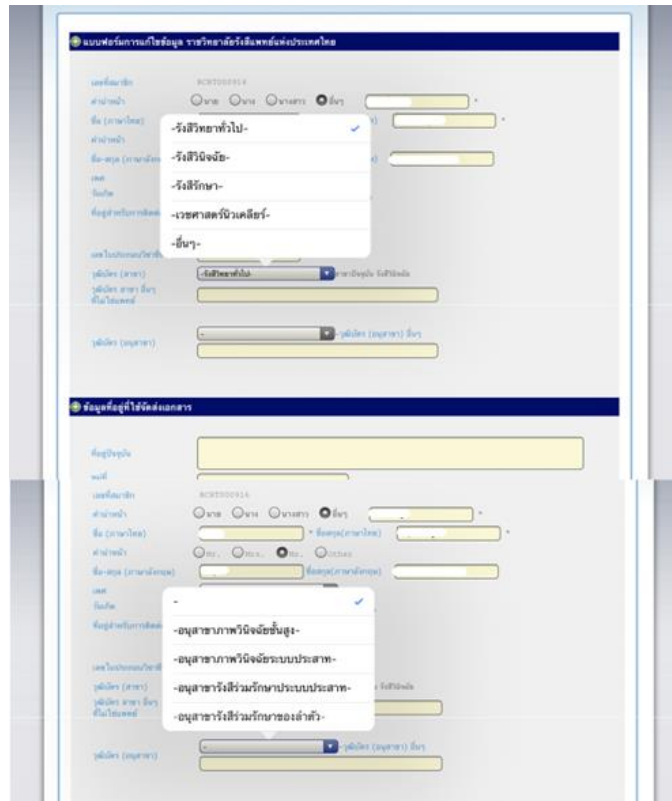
แบบฟอร์มการแก้ไขข้อมูล ราชวิทยาลัยรังสีแพทย์แห่งประเทศไทย

เลขที่สมาชิก RCRT000914
คำนำหน้า นาย นาง นางสาว อื่นๆ
ชื่อ (ภาษาไทย)
คำนำหน้า
ชื่อ-สกุล (ภาษาอังกฤษ)
เพศ
วันเกิด
ที่อยู่สำหรับการติดต่อ

-รังสีวิทยาทั่วไป-
-รังสีวินิจฉัย-
-รังสีรักษา-
-เวชศาสตร์นิวเคลียร์-
-อื่นๆ-

เลขใบประกอบวิชาชีพ
วุฒิบัตร (สาขา) -รังสีวิทยาทั่วไป- สาขาปัจจุบัน รังสีวินิจฉัย
วุฒิบัตร สาขา อื่นๆ ที่ไม่ใช่แพทย์
วุฒิบัตร (อนุสาขา) - -วุฒิบัตร (อนุสาขา) อื่นๆ

ข้อมูลที่อยู่ที่ใช้จัดส่งเอกสาร

ที่อยู่ปัจจุบัน
มือถือ

เลขที่สมาชิก RCRT000914
คำนำหน้า นาย นาง นางสาว อื่นๆ
ชื่อ (ภาษาไทย) * ชื่อสกุล(ภาษาไทย) *
คำนำหน้า Mr. Mrs. Ms. Other
ชื่อ-สกุล (ภาษาอังกฤษ) ชื่อสกุล(ภาษาอังกฤษ)
เพศ
วันเกิด
ที่อยู่สำหรับการติดต่อ

-
-อนุสาขาภาพวินิจฉัยชั้นสูง-
-อนุสาขาภาพวินิจฉัยระบบประสาท-
-อนุสาขารังสีร่วมรักษาระบบประสาท-
-อนุสาขารังสีร่วมรักษาของลำตัว-

เลขใบประกอบวิชาชีพ
วุฒิบัตร (สาขา) รังสีวินิจฉัย
วุฒิบัตร สาขา อื่นๆ ที่ไม่ใช่แพทย์
วุฒิบัตร (อนุสาขา) - -วุฒิบัตร (อนุสาขา) อื่นๆ